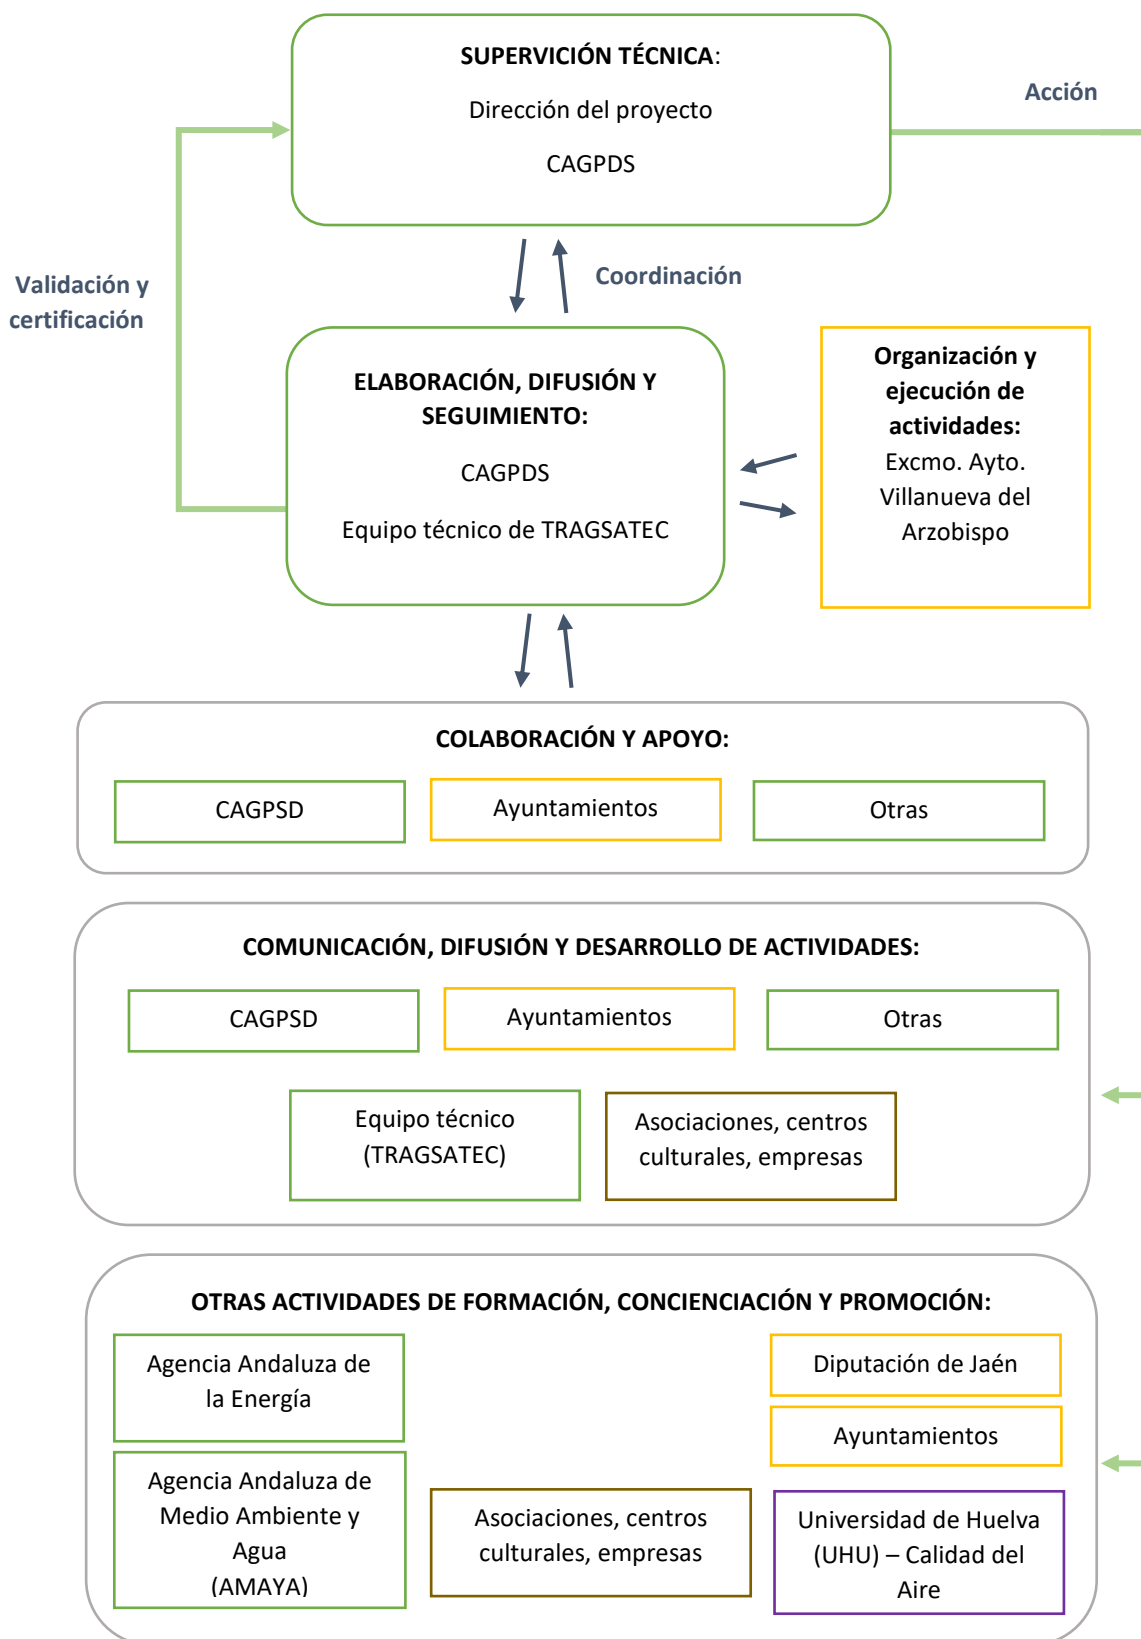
SUPERVICIÓN TÉCNICA:

Dirección del proyecto

CAGPDS

Acción

Validación y certificación

Coordinación

ELABORACIÓN, DIFUSIÓN Y SEGUIMIENTO:

CAGPDS

Equipo técnico de TRAGSATEC

Organización y ejecución de actividades:
Excmo. Ayto. Villanueva del Arzobispo

COLABORACIÓN Y APOYO:

| CAGPSD | Ayuntamientos | Otras |
|---|---|---|

COMUNICACIÓN, DIFUSIÓN Y DESARROLLO DE ACTIVIDADES:

| CAGPSD | Ayuntamientos | Otras |
|---|---|---|

Equipo técnico (TRAGSATEC)

Asociaciones, centros culturales, empresas

OTRAS ACTIVIDADES DE FORMACIÓN, CONCIENCIACIÓN Y PROMOCIÓN:

Agencia Andaluza de la Energía

Agencia Andaluza de Medio Ambiente y Agua (AMAYA)

Asociaciones, centros culturales, empresas

Diputación de Jaén

Ayuntamientos

Universidad de Huelva (UHU) – Calidad del Aire